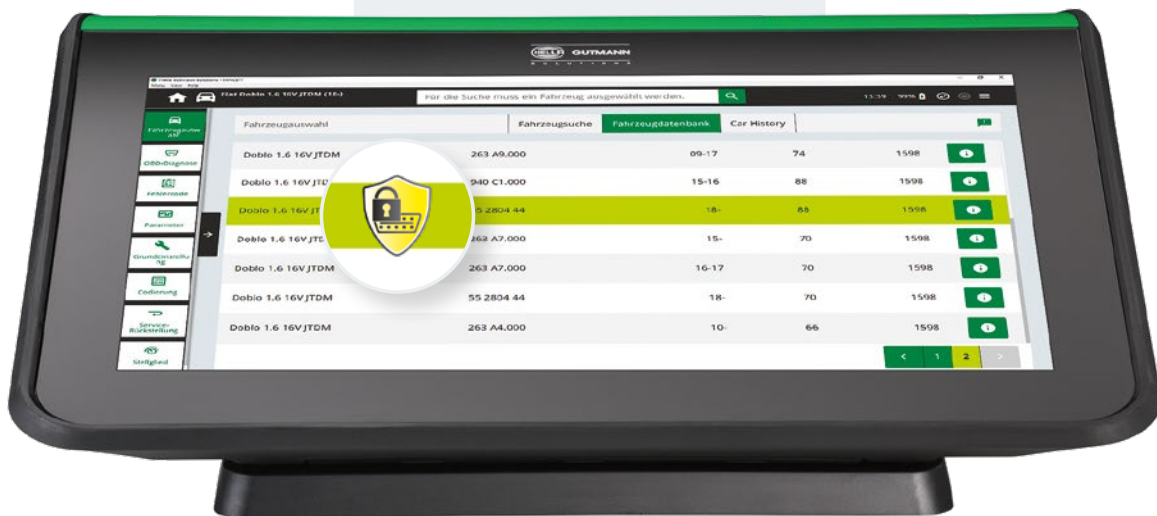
HELLA GUTMANN SOLUTIONS

Fiat Doblo 1.6 16V JTDM (15-)

Für die Suche muss ein Fahrzeug ausgewählt werden.

13:39 99%

Fahrzeugauswahl

OBD-Diagnose

Fehlercode

Parameter

Grundeinstellung

Codierung

Service-Rückstellung

Stellglied

Fahrzeugauswahl | Fahrzeugsuche | Fahrzeugdatenbank | Car History

| | | | | |
|---|---|---|---|---|
| Doblo 1.6 16V JTDM | 263 A9.000 | 09-17 | 74 | 1598 |
| Doblo 1.6 16V JTD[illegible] | 940 C1.000 | 15-16 | 88 | 1598 |
| Doblo 1.6 16V JT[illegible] | 55 2804 44 | 18- | 88 | 1598 |
| Doblo 1.6 16V JTD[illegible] | 263 A7.000 | 15- | 70 | 1598 |
| Doblo 1.6 16V JTDM | 263 A7.000 | 16-17 | 70 | 1598 |
| Doblo 1.6 16V JTDM | 55 2804 44 | 18- | 70 | 1598 |
| Doblo 1.6 16V JTDM | 263 A4.000 | 10- | 66 | 1598 |

< 1 2 >